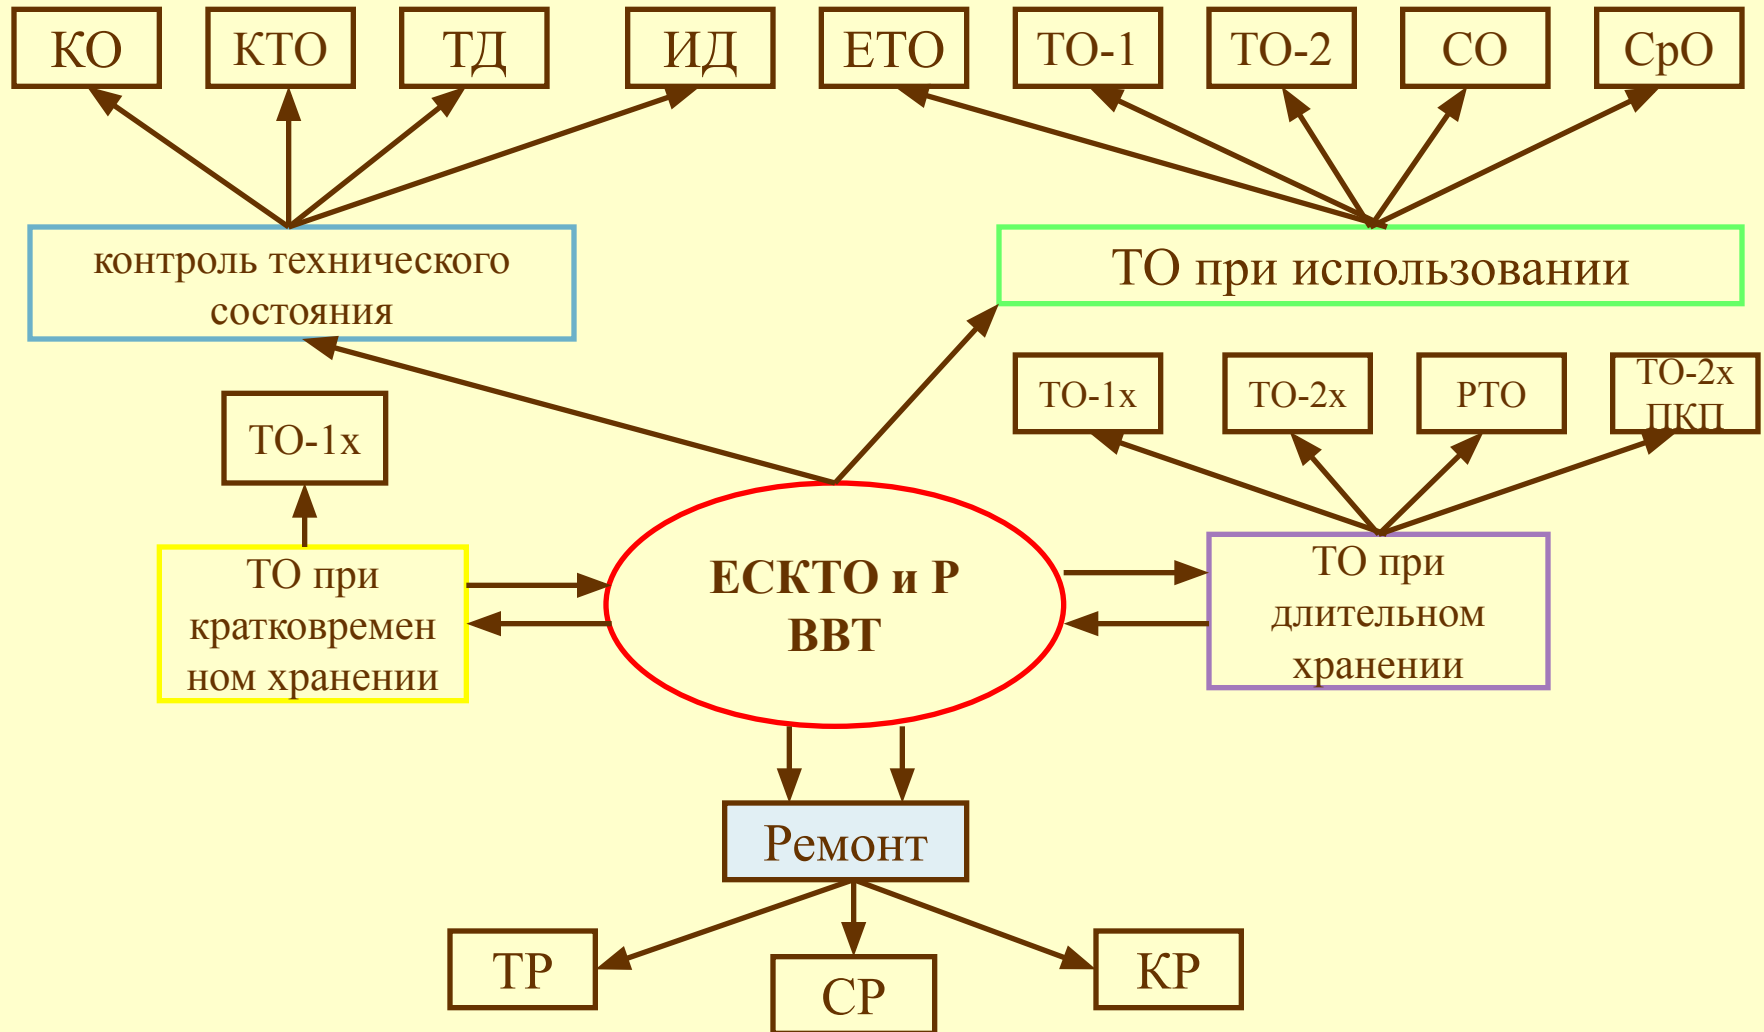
КО
КТО
ТД
ИД
ЕТО
ТО-1
ТО-2
СО
СрО

контроль технического состояния

ТО при использовании

ТО-1х
ТО-2х
РТО
ТО-2х ПКП

ТО-1х

ТО при кратковремен ном хранении

ЕСКТО и Р ВВТ

ТО при длительном хранении

Ремонт

ТР
СР
КР